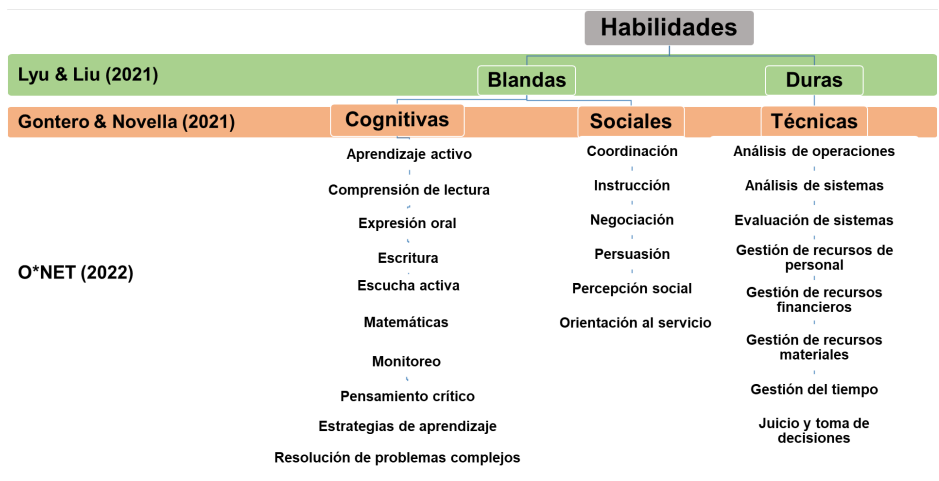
Habilidades

Lyu & Liu (2021)

Blandas

Duras

Gontero & Novella (2021)

Cognitivas

Sociales

Técnicas

O*NET (2022)

Aprendizaje activo
Comprensión de lectura
Expresión oral
Escritura
Escucha activa
Matemáticas
Monitoreo
Pensamiento crítico
Estrategias de aprendizaje
Resolución de problemas complejos

Coordinación
Instrucción
Negociación
Persuasión
Percepción social
Orientación al servicio

Análisis de operaciones
Análisis de sistemas
Evaluación de sistemas
Gestión de recursos de personal
Gestión de recursos financieros
Gestión de recursos materiales
Gestión del tiempo
Juicio y toma de decisiones